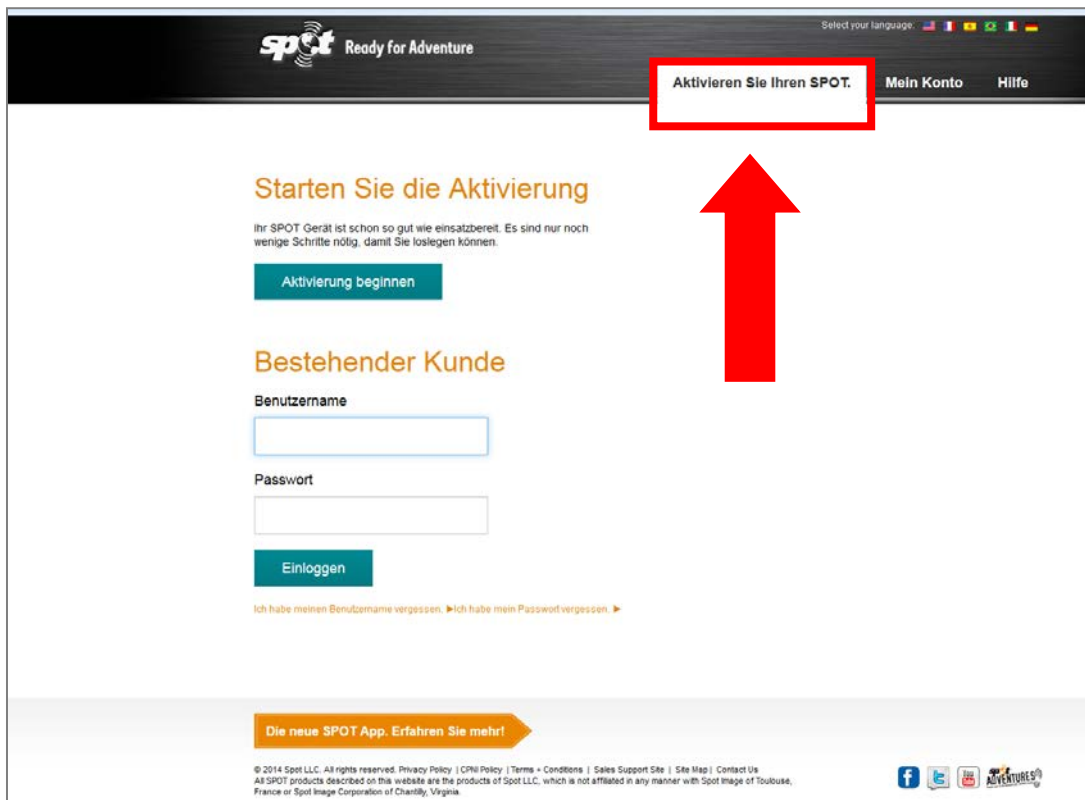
spot Ready for Adventure

Select your language:

Aktivieren Sie Ihren SPOT. Mein Konto Hilfe

Starten Sie die Aktivierung

Ihr SPOT Gerät ist schon so gut wie einsatzbereit. Es sind nur noch wenige Schritte nötig, damit Sie loslegen können.

Aktivierung beginnen

Bestehender Kunde

Benutzername

Passwort

Einloggen

Ich habe meinen Benutzername vergessen. ►Ich habe mein Passwort vergessen. ►

Die neue SPOT App. Erfahren Sie mehr!

© 2014 Spot LLC. All rights reserved. Privacy Policy | CPNI Policy | Terms + Conditions | Sales Support Site | Site Map | Contact Us
All SPOT products described on this website are the products of Spot LLC, which is not affiliated in any manner with Spot Image of Toulouse, France or Spot Image Corporation of Chantilly, Virginia.

spot ADVENTURES